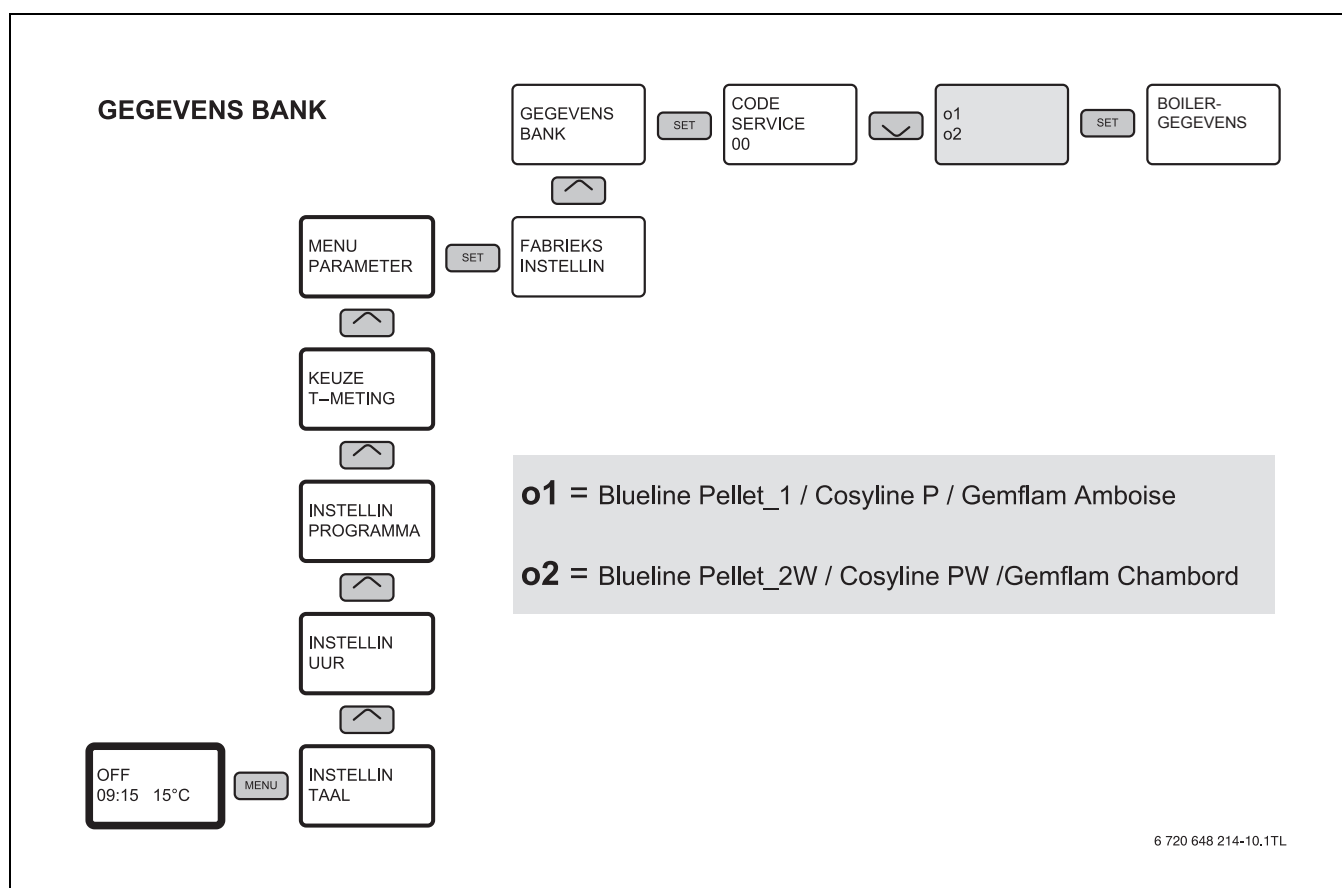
GEGEVENS BANK

GEGEVENS BANK

SET

CODE SERVICE 00

o1
o2

SET

BOILER-GEGEVENS

MENU PARAMETER

SET

FABRIEKS INSTELLIN

KEUZE T–METING

INSTELLIN PROGRAMMA

INSTELLIN UUR

OFF
09:15 15°C

MENU

INSTELLIN TAAL

**o1** = Blueline Pellet_1 / Cosyline P / Gemflam Amboise

**o2** = Blueline Pellet_2W / Cosyline PW /Gemflam Chambord

6 720 648 214-10.1TL